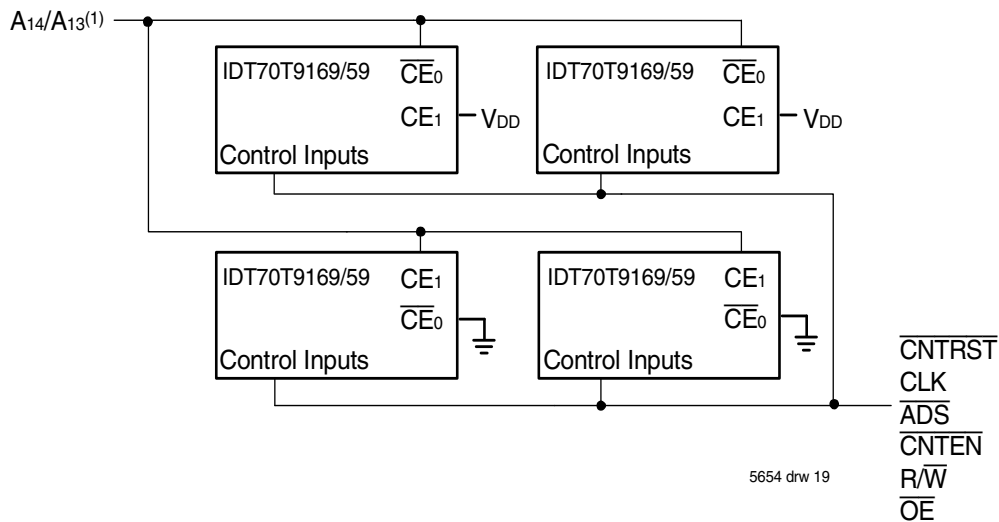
$A_{14}/A_{13}^{(1)}$

IDT70T9169/59 $\overline{CE}_0$ $CE_1$ $V_{DD}$ Control Inputs

IDT70T9169/59 $\overline{CE}_0$ $CE_1$ $V_{DD}$ Control Inputs

IDT70T9169/59 $CE_1$ $\overline{CE}_0$ Control Inputs

IDT70T9169/59 $CE_1$ $\overline{CE}_0$ Control Inputs

$\overline{CNTRST}$
CLK
$\overline{ADS}$
$\overline{CNTEN}$
$R/\overline{W}$
$\overline{OE}$

5654 drw 19